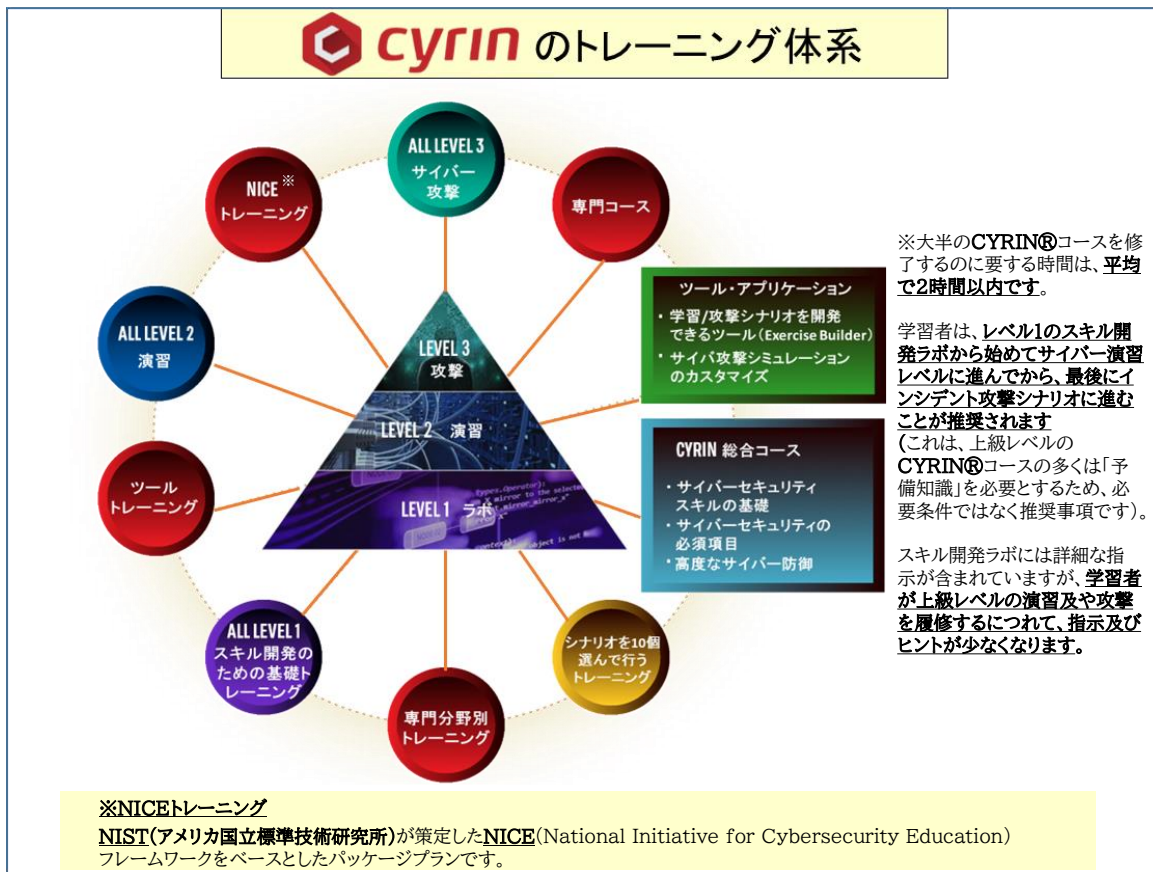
cyrin のトレーニング体系

ALL LEVEL 3
サイバー攻撃

専門コース

NICE ※
トレーニング

ALL LEVEL 2
演習

LEVEL 3
攻撃

LEVEL 2 演習

LEVEL 1 ラボ

ツール
トレーニング

ALL LEVEL 1
スキル開発のための基礎トレーニング

専門分野別
トレーニング

シナリオを10個選んで行うトレーニング

ツール・アプリケーション
・学習/攻撃シナリオを開発できるツール（Exercise Builder）
・サイバ攻撃シミュレーションのカスタマイズ

CYRIN 総合コース
・サイバーセキュリティスキルの基礎
・サイバーセキュリティの必須項目
・高度なサイバー防御

※大半のCYRIN®コースを修了するのに要する時間は、平均で2時間以内です。

学習者は、レベル1のスキル開発ラボから始めてサイバー演習レベルに進んでから、最後にインシデント攻撃シナリオに進むことが推奨されます
(これは、上級レベルのCYRIN®コースの多くは「予備知識」を必要とするため、必要条件ではなく推奨事項です)。

スキル開発ラボには詳細な指示が含まれていますが、学習者が上級レベルの演習及や攻撃を履修するにつれて、指示及びヒントが少なくなります。

※NICEトレーニング
NIST(アメリカ国立標準技術研究所)が策定したNICE(National Initiative for Cybersecurity Education)フレームワークをベースとしたパッケージプランです。